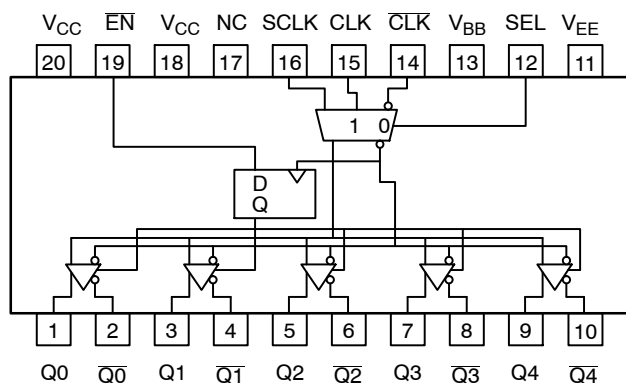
$V_{CC}$ $\overline{EN}$ $V_{CC}$ NC SCLK CLK $\overline{CLK}$ $V_{BB}$ SEL $V_{EE}$

20 19 18 17 16 15 14 13 12 11

1 0

D
Q

1 2 3 4 5 6 7 8 9 10

Q0 $\overline{Q0}$ Q1 $\overline{Q1}$ Q2 $\overline{Q2}$ Q3 $\overline{Q3}$ Q4 $\overline{Q4}$